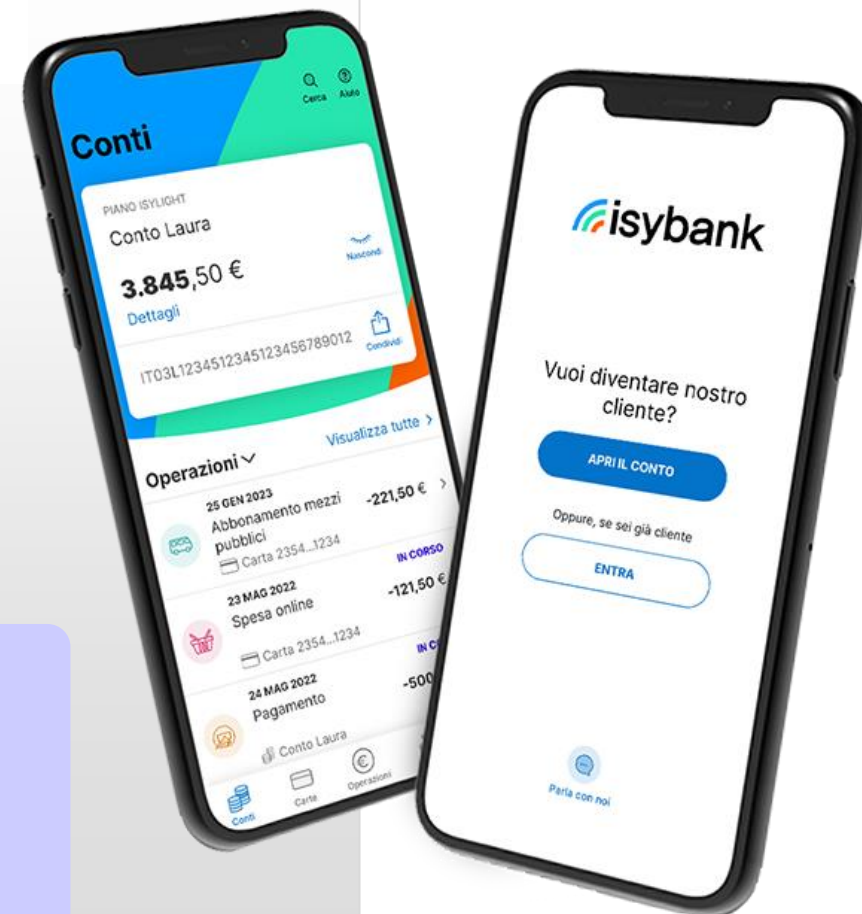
Cerca Aiuto

Conti

PIANO ISYLIGHT
Conto Laura
Nascondi
3.845,50 €
Dettagli
IT03L12345123451234S6789012
Condividi

Operazioni
Visualizza tutte >

25 GEN 2023
Abbonamento mezzi pubblici
-221,50 €
Carta 2354...1234

IN CORSO
23 MAG 2022
Spesa online
-121,50 €
Carta 2354...1234

IN C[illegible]
24 MAG 2022
Pagamento
-500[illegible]
Conto Laura

Conti Carte Operazioni

isybank

Vuoi diventare nostro cliente?

APRI IL CONTO

Oppure, se sei già cliente

ENTRA

Parla con noi